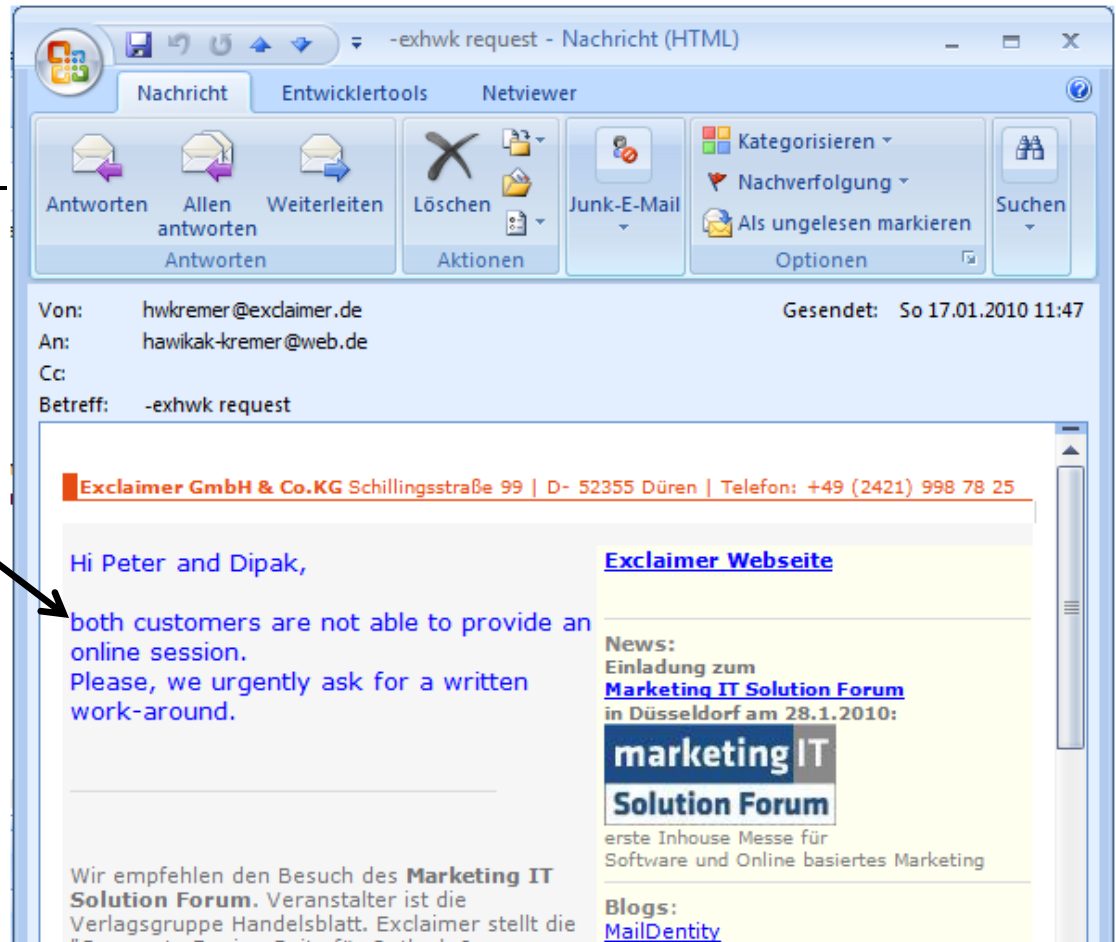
-exhwk request - Nachricht (HTML)

Nachricht Entwicklertools Netviewer

Antworten Allen antworten Weiterleiten
Antworten
Löschen
Aktionen
Junk-E-Mail
Kategorisieren
Nachverfolgung
Als ungelesen markieren
Optionen
Suchen

Von: hwkremer@exclaimer.de
Gesendet: So 17.01.2010 11:47
An: hawikak-kremer@web.de
Cc:
Betreff: -exhwk request

Exclaimer GmbH & Co.KG Schillingsstraße 99 | D- 52355 Düren | Telefon: +49 (2421) 998 78 25

Hi Peter and Dipak,

both customers are not able to provide an online session.
Please, we urgently ask for a written work-around.

Wir empfehlen den Besuch des **Marketing IT Solution Forum.** Veranstalter ist die Verlagsgruppe Handelsblatt. Exclaimer stellt die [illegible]

Exclaimer Webseite

News:
Einladung zum
Marketing IT Solution Forum
in Düsseldorf am 28.1.2010:
marketing IT
Solution Forum
erste Inhouse Messe für Software und Online basiertes Marketing

Blogs:
MailDentity